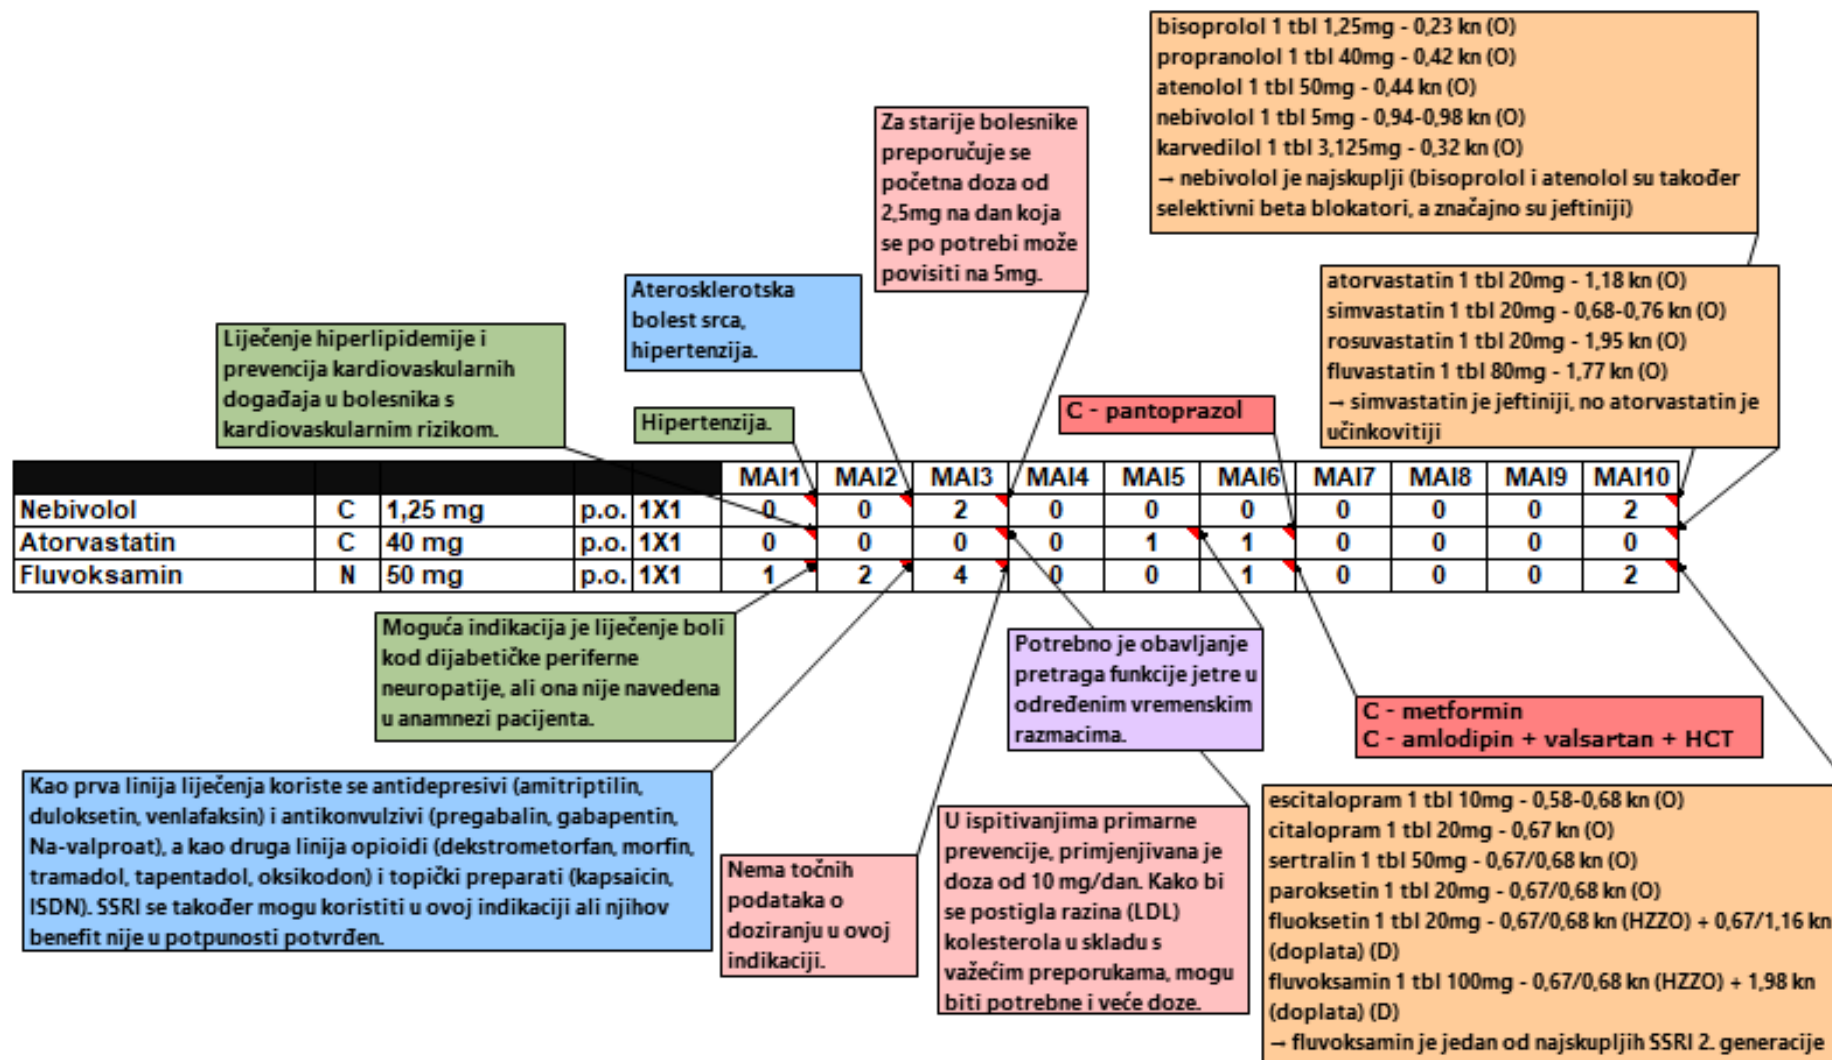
bisoprolol 1 tbl 1,25mg - 0,23 kn (O)
propranolol 1 tbl 40mg - 0,42 kn (O)
atenolol 1 tbl 50mg - 0,44 kn (O)
nebivolol 1 tbl 5mg - 0,94-0,98 kn (O)
karvedilol 1 tbl 3,125mg - 0,32 kn (O)
→ nebivolol je najskuplji (bisoprolol i atenolol su također selektivni beta blokatori, a značajno su jeftiniji)

Za starije bolesnike preporučuje se početna doza od 2,5mg na dan koja se po potrebi može povisiti na 5mg.

Aterosklerotska bolest srca, hipertenzija.

Liječenje hiperlipidemije i prevencija kardiovaskularnih događaja u bolesnika s kardiovaskularnim rizikom.

Hipertenzija.

C - pantoprazol

atorvastatin 1 tbl 20mg - 1,18 kn (O)
simvastatin 1 tbl 20mg - 0,68-0,76 kn (O)
rosuvastatin 1 tbl 20mg - 1,95 kn (O)
fluvastatin 1 tbl 80mg - 1,77 kn (O)
→ simvastatin je jeftiniji, no atorvastatin je učinkovitiji

| | | | | | MAI1 | MAI2 | MAI3 | MAI4 | MAI5 | MAI6 | MAI7 | MAI8 | MAI9 | MAI10 |
|---|---|---|---|---|---|---|---|---|---|---|---|---|---|---|
| Nebivolol | C | 1,25 mg | p.o. | 1X1 | 0 | 0 | 2 | 0 | 0 | 0 | 0 | 0 | 0 | 2 |
| Atorvastatin | C | 40 mg | p.o. | 1X1 | 0 | 0 | 0 | 0 | 1 | 1 | 0 | 0 | 0 | 0 |
| Fluvoksamin | N | 50 mg | p.o. | 1X1 | 1 | 2 | 4 | 0 | 0 | 1 | 0 | 0 | 0 | 2 |

Moguća indikacija je liječenje boli kod dijabetičke periferne neuropatije, ali ona nije navedena u anamnezi pacijenta.

Potrebno je obavljanje pretraga funkcije jetre u određenim vremenskim razmacima.

C - metformin
C - amlodipin + valsartan + HCT

Kao prva linija liječenja koriste se antidepresivi (amitriptilin, duloksetin, venlafaksin) i antikonvulzivi (pregabalin, gabapentin, Na-valproat), a kao druga linija opioidi (dekstrometorfan, morfin, tramadol, tapentadol, oksikodon) i topički preparati (kapsaicin, ISDN). SSRI se također mogu koristiti u ovoj indikaciji ali njihov benefit nije u potpunosti potvrđen.

Nema točnih podataka o doziranju u ovoj indikaciji.

U ispitivanjima primarne prevencije, primjenjivana je doza od 10 mg/dan. Kako bi se postigla razina (LDL) kolesterola u skladu s važećim preporukama, mogu biti potrebne i veće doze.

escitalopram 1 tbl 10mg - 0,58-0,68 kn (O)
citalopram 1 tbl 20mg - 0,67 kn (O)
sertralin 1 tbl 50mg - 0,67/0,68 kn (O)
paroksetin 1 tbl 20mg - 0,67/0,68 kn (O)
fluoksetin 1 tbl 20mg - 0,67/0,68 kn (HZZO) + 0,67/1,16 kn (doplata) (D)
fluvoksamin 1 tbl 100mg - 0,67/0,68 kn (HZZO) + 1,98 kn (doplata) (D)
→ fluvoksamin je jedan od najskupljih SSRI 2. generacije